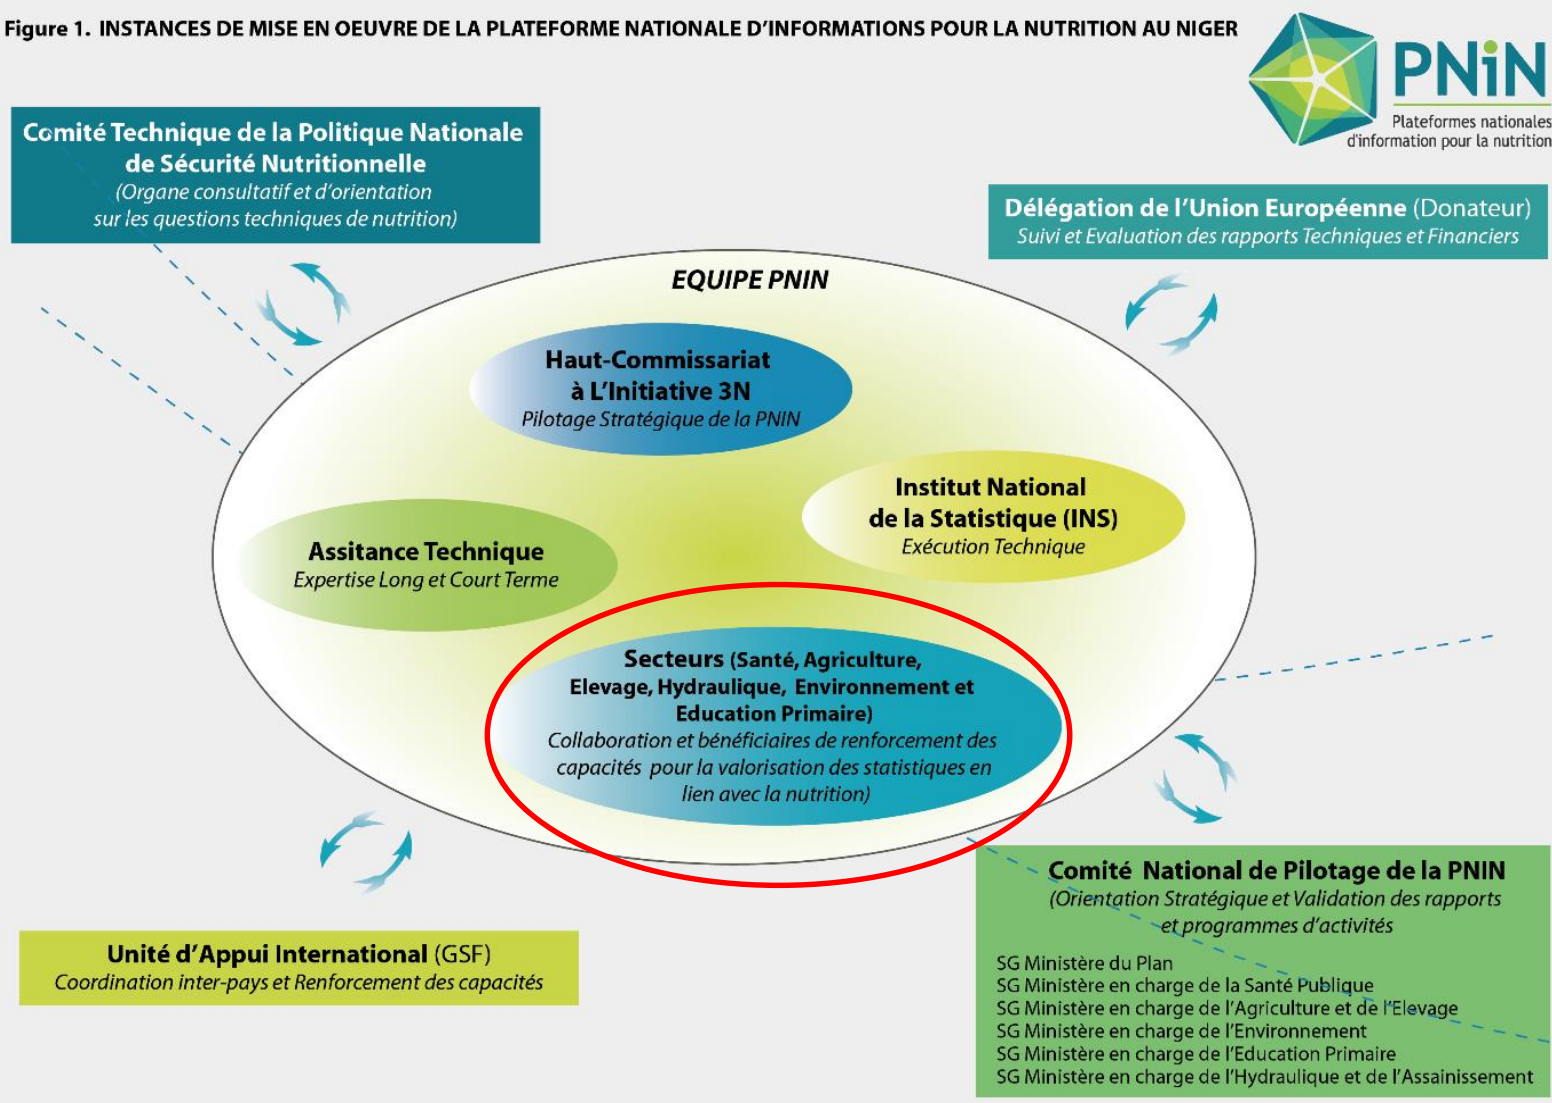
Figure 1. INSTANCES DE MISE EN OEUVRE DE LA PLATEFORME NATIONALE D'INFORMATIONS POUR LA NUTRITION AU NIGER

PNiN
Plateformes nationales d'information pour la nutrition

Comité Technique de la Politique Nationale de Sécurité Nutritionnelle
(Organe consultatif et d'orientation sur les questions techniques de nutrition)

Délégation de l'Union Européenne (Donateur)
Suivi et Evaluation des rapports Techniques et Financiers

EQUIPE PNIN

Haut-Commissariat à L'Initiative 3N
Pilotage Stratégique de la PNIN

Institut National de la Statistique (INS)
Exécution Technique

Assitance Technique
Expertise Long et Court Terme

Secteurs (Santé, Agriculture, Elevage, Hydraulique, Environnement et Education Primaire)
Collaboration et bénéficiaires de renforcement des capacités pour la valorisation des statistiques en lien avec la nutrition)

Unité d'Appui International (GSF)
Coordination inter-pays et Renforcement des capacités

Comité National de Pilotage de la PNIN
(Orientation Stratégique et Validation des rapports et programmes d'activités

SG Ministère du Plan
SG Ministère en charge de la Santé Publique
SG Ministère en charge de l'Agriculture et de l'Elevage
SG Ministère en charge de l'Environnement
SG Ministère en charge de l'Education Primaire
SG Ministère en charge de l'Hydraulique et de l'Assainissement